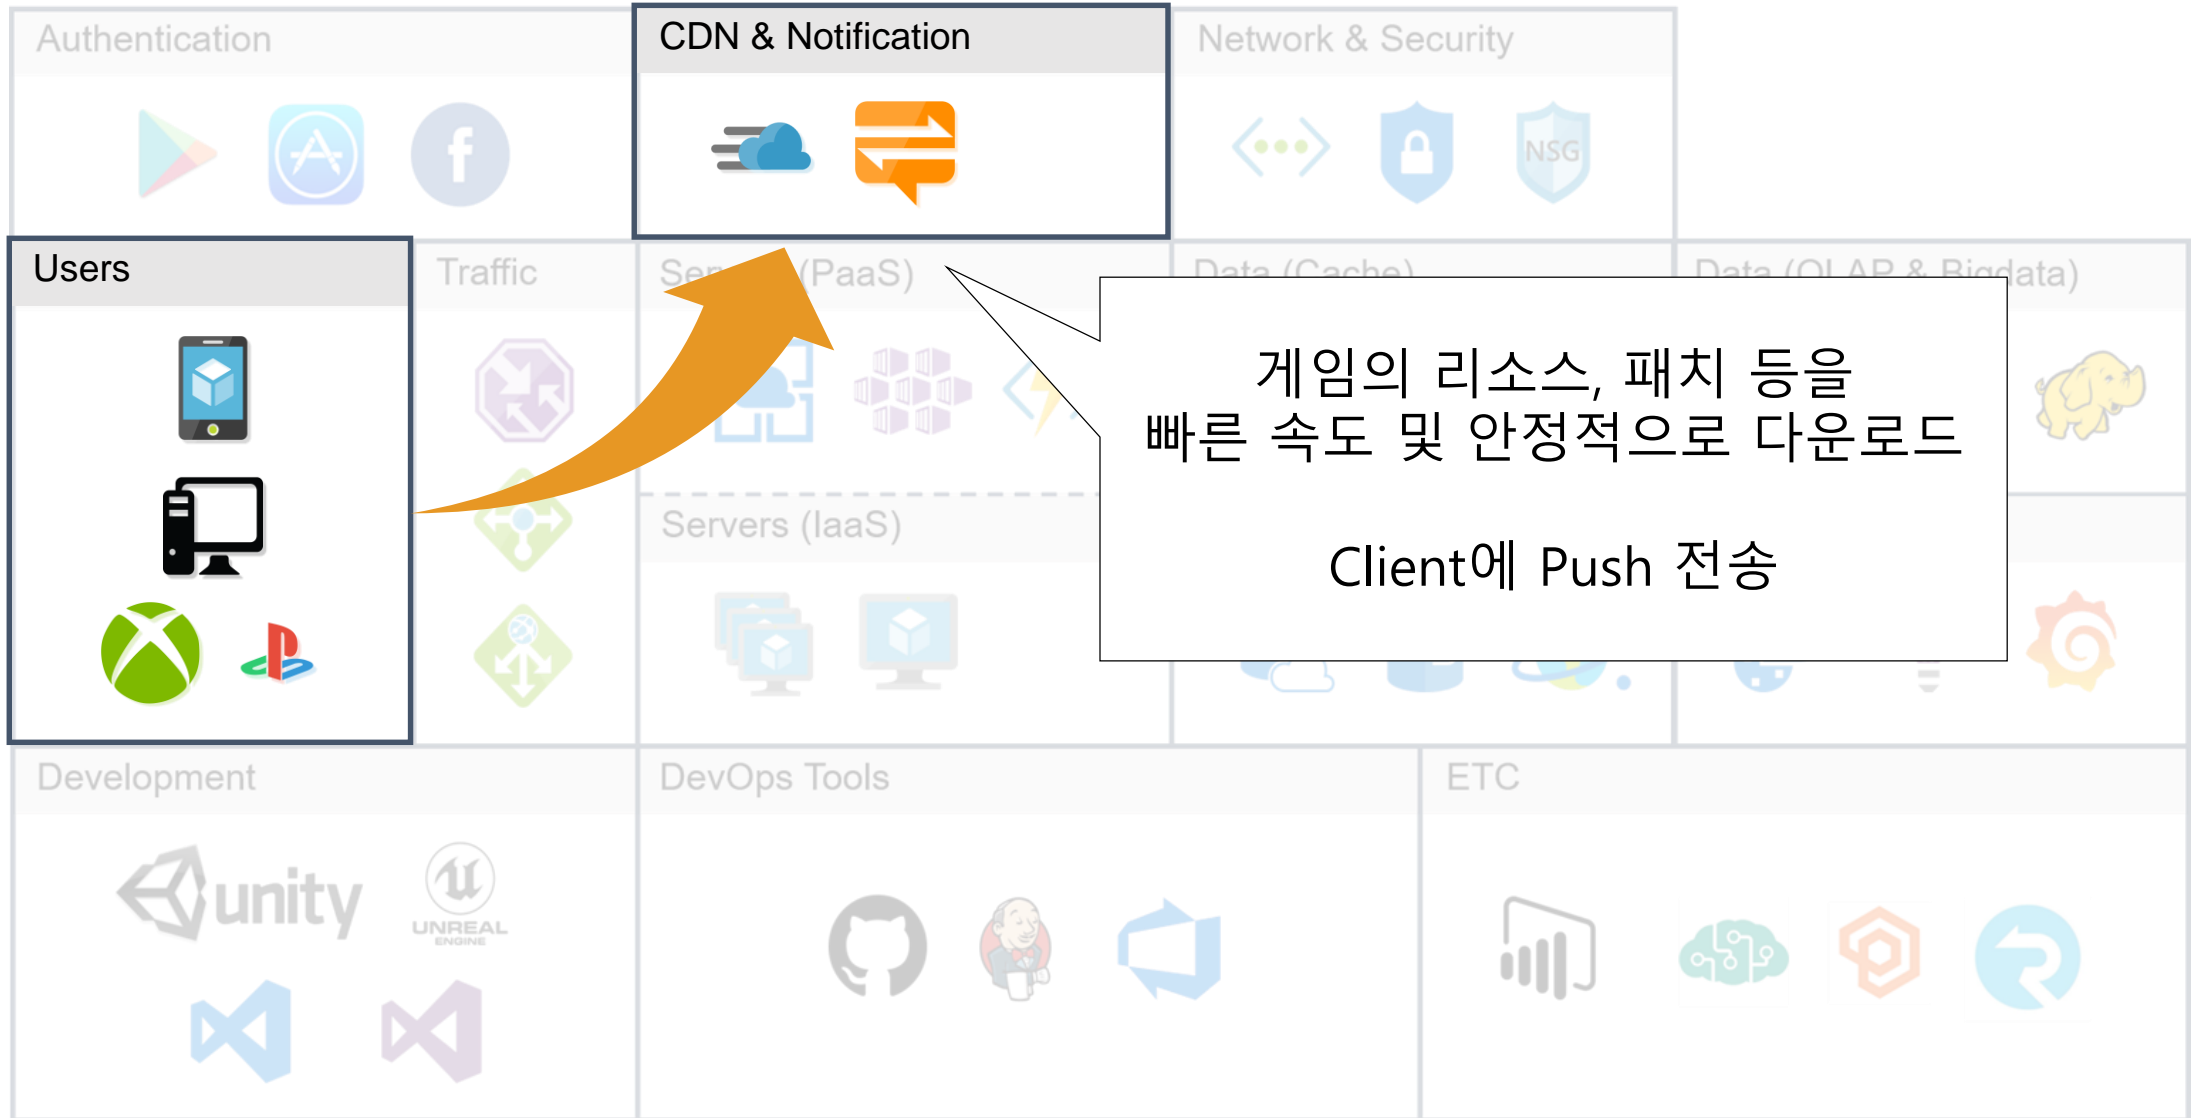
Authentication

CDN & Notification

Network & Security

NSG

Users

Traffic

Se (PaaS)

Data (Cache)

Data (OLAP & Bigdata)

게임의 리소스, 패치 등을
빠른 속도 및 안정적으로 다운로드

Client에 Push 전송

Servers (IaaS)

Development

unity

UNREAL ENGINE

DevOps Tools

ETC